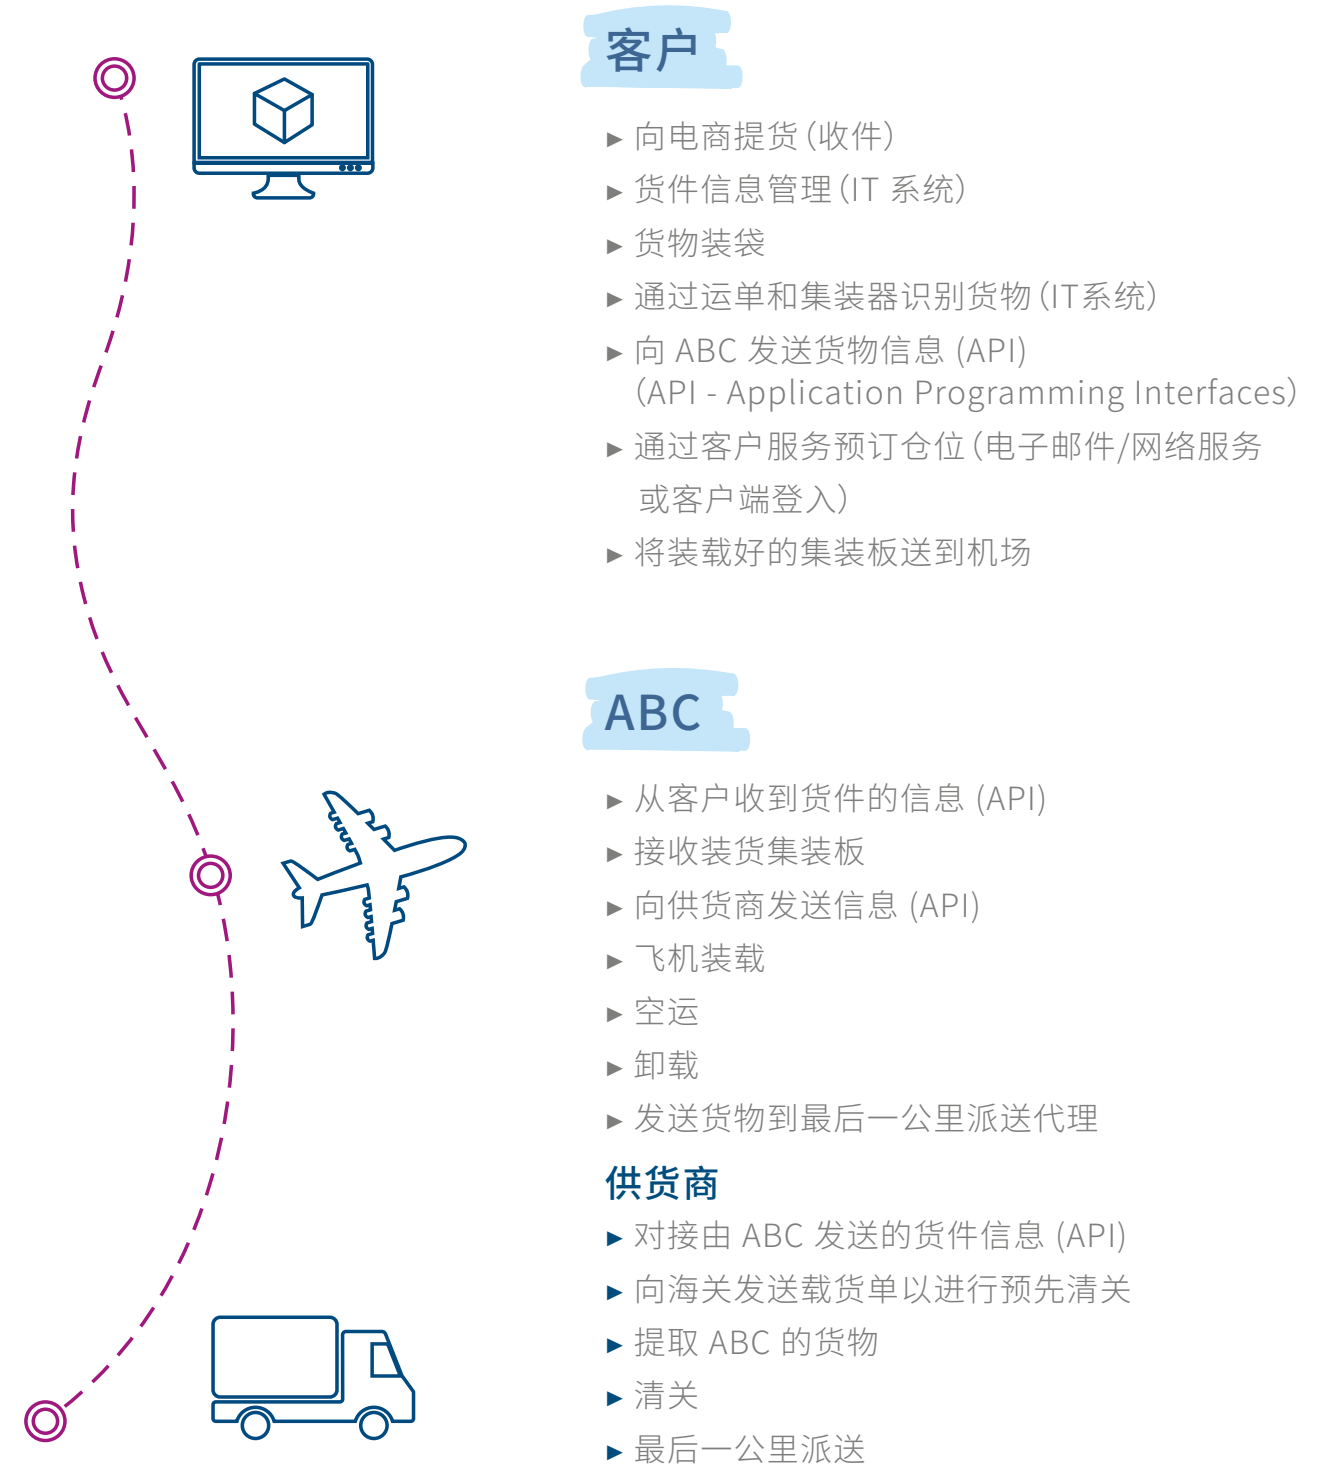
客户

▸ 向电商提货（收件）
▸ 货件信息管理（IT 系统）
▸ 货物装袋
▸ 通过运单和集装器识别货物（IT系统）
▸ 向 ABC 发送货物信息 (API)
（API - Application Programming Interfaces）
▸ 通过客户服务预订仓位（电子邮件/网络服务或客户端登入）
▸ 将装载好的集装板送到机场

ABC

▸ 从客户收到货件的信息 (API)
▸ 接收装货集装板
▸ 向供货商发送信息 (API)
▸ 飞机装载
▸ 空运
▸ 卸载
▸ 发送货物到最后一公里派送代理

供货商

▸ 对接由 ABC 发送的货件信息 (API)
▸ 向海关发送载货单以进行预先清关
▸ 提取 ABC 的货物
▸ 清关
▸ 最后一公里派送